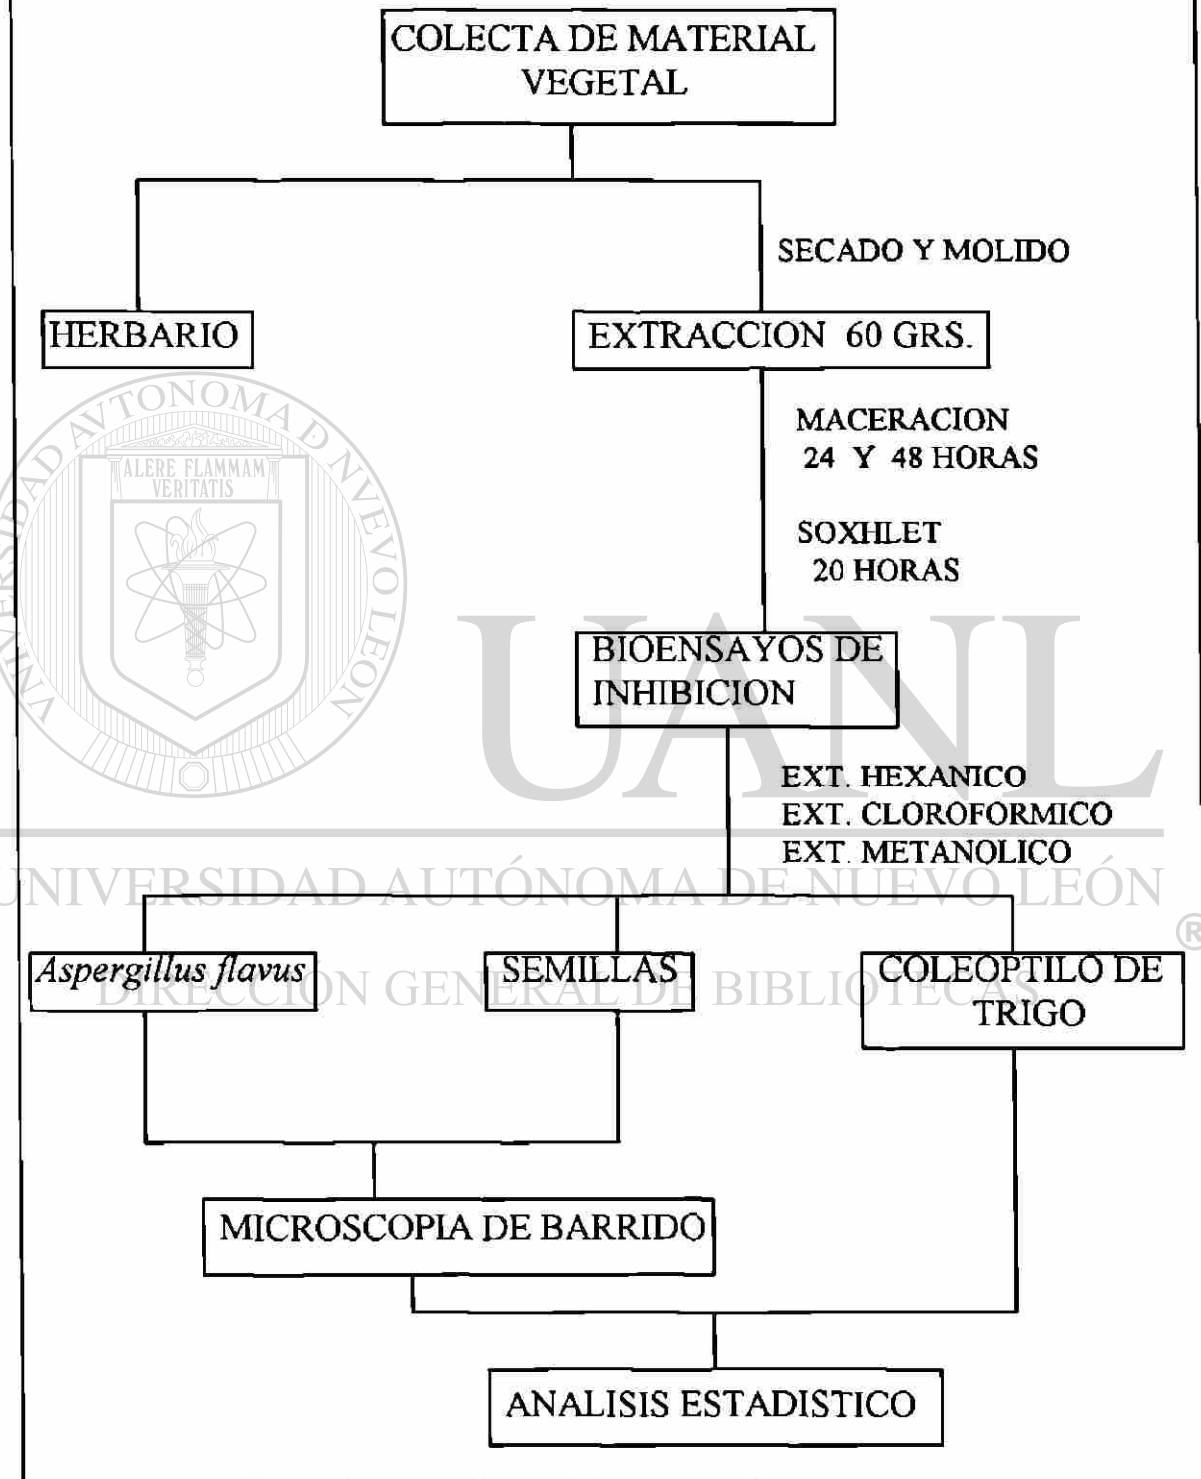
COLECTA DE MATERIAL VEGETAL

SECADO Y MOLIDO

HERBARIO

EXTRACCION 60 GRS.

MACERACION 24 Y 48 HORAS

SOXHLET 20 HORAS

UNIVERSIDAD AUTÓNOMA DE NUEVO LEÓN

ALERE FLAMMAM VERITATIS

UANL

BIOENSAYOS DE INHIBICION

EXT. HEXANICO
EXT. CLOROFORMICO
EXT. METANOLICO

UNIVERSIDAD AUTÓNOMA DE NUEVO LEÓN
®
DIRECCIÓN GENERAL DE BIBLIOTECAS

Aspergillus flavus

SEMILLAS

COLEOPTILO DE TRIGO

MICROSCOPIA DE BARRIDO

ANALISIS ESTADISTICO